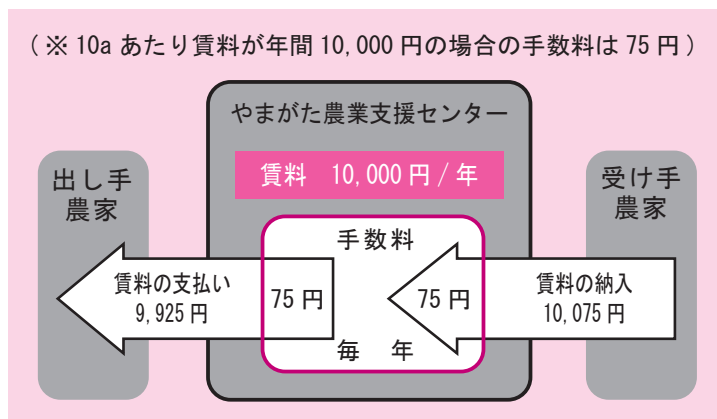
（※ 10a あたり賃料が年間 10,000 円の場合の手数料は 75 円）

やまがた農業支援センター

賃料　10,000 円 / 年

出し手
農家

受け手
農家

手数料

賃料の支払い
9,925 円

75 円

75 円

賃料の納入
10,075 円

毎　年